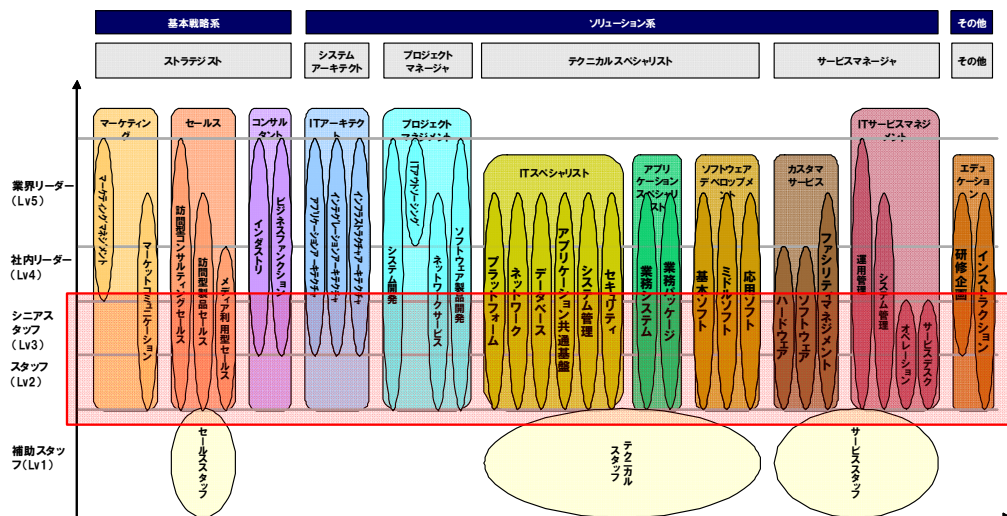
基本戦略系

ソリューション系

その他

ストラテジスト

システムアーキテクト

プロジェクトマネージャ

テクニカルスペシャリスト

サービスマネージャ

その他

業界リーダー（Lv5）

社内リーダー（Lv4）

シニアスタッフ（Lv3）

スタッフ（Lv2）

補助スタッフ（Lv1）

マーケティング

マーケティングマネジメント

マーケットコミュニケーション

セールス

訪問型コンサルティングセールス

訪問型製品セールス

メディア利用型セールス

セールススタッフ

コンサルタント

インダストリ

ビジネスファンクション

ITアーキテクト

アプリケーションアーキテクチャ

インテグレーションアーキテクチャ

インフラストラクチャアーキテクチャ

プロジェクトマネジメント

ITアウトソーシング

システム開発

ネットワークサービス

ソフトウェア製品開発

ITスペシャリスト

プラットフォーム

ネットワーク

データベース

アプリケーション共通基盤

システム管理

セキュリティ

テクニカルスタッフ

アプリケーションスペシャリスト

業務システム

業務パッケージ

ソフトウェアデベロップメント

基本ソフト

ミドルソフト

応用ソフト

カスタマサービス

ハードウェア

ソフトウェア

ファシリティマネジメント

ITサービスマネジメント

運用管理

システム管理

オペレーション

サービスデスク

サービススタッフ

エデュケーション

研修企画

インストラクション